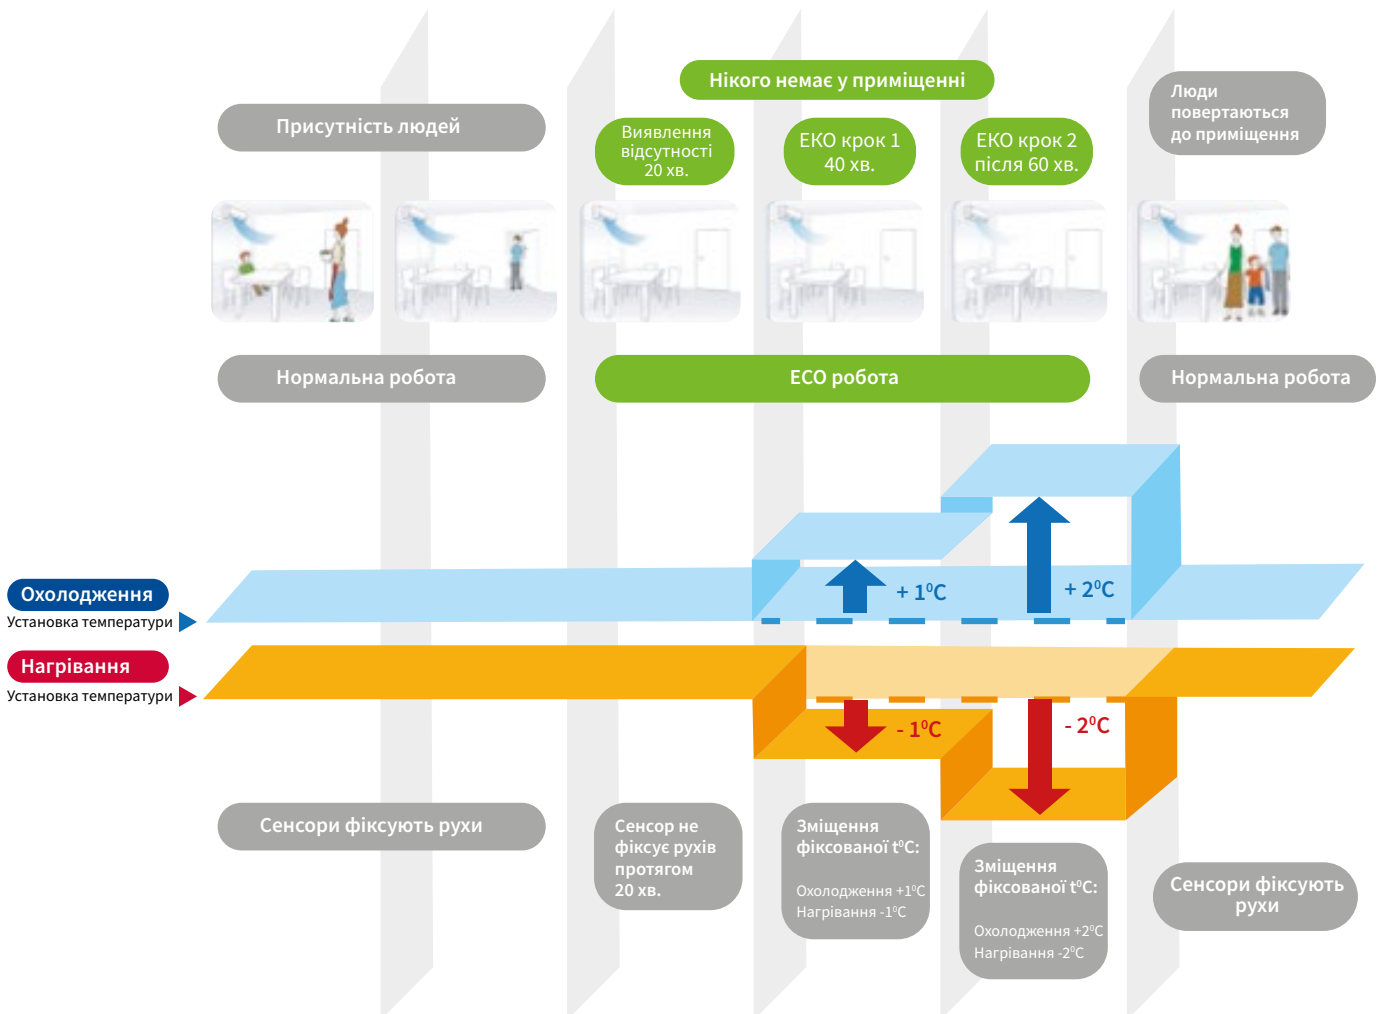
Нікого немає у приміщенні

Присутність людей

Виявлення відсутності 20 хв.

ЕКО крок 1 40 хв.

ЕКО крок 2 після 60 хв.

Люди повертаються до приміщення

Нормальна робота

ECO робота

Нормальна робота

Охолодження
Установка температури

Нагрівання
Установка температури

+ 1$^0$C

+ 2$^0$C

- 1$^0$C

- 2$^0$C

Сенсори фіксують рухи

Сенсор не фіксує рухів протягом 20 хв.

Зміщення фіксованої t$^0$C:

Охолодження +1$^0$C
Нагрівання -1$^0$C

Зміщення фіксованої t$^0$C:

Охолодження +2$^0$C
Нагрівання -2$^0$C

Сенсори фіксують рухи